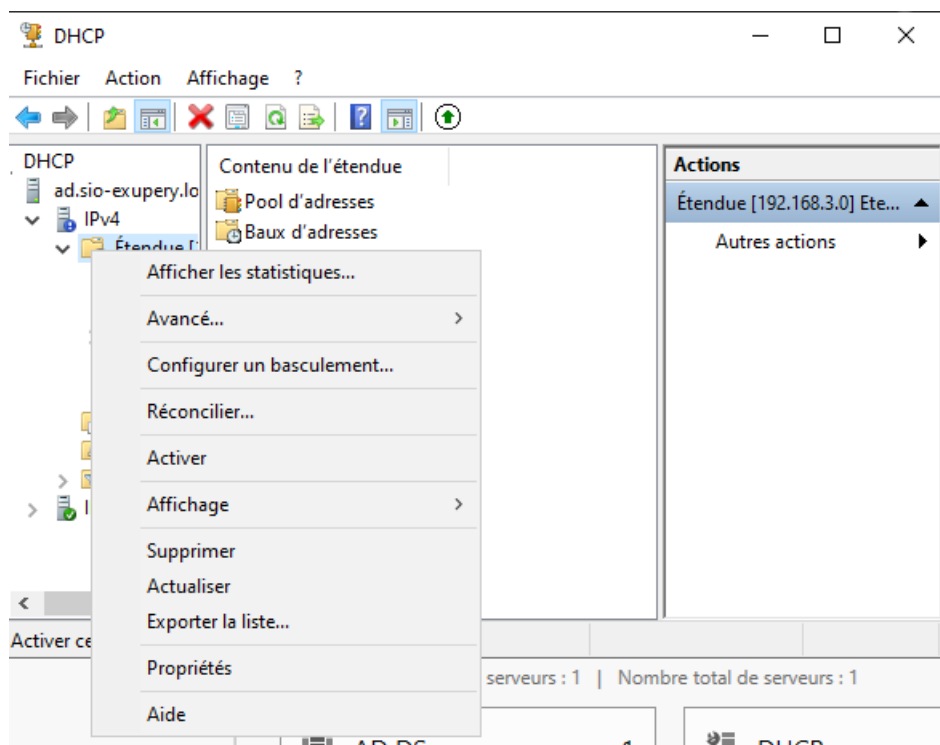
DHCP

Fichier Action Affichage ?

DHCP
ad.sio-exupery.lo
IPv4
Étendue [

Contenu de l'étendue
Pool d'adresses
Baux d'adresses

Actions
Étendue [192.168.3.0] Ete...
Autres actions

Afficher les statistiques...
Avancé...
Configurer un basculement...
Réconcilier...
Activer
Affichage
Supprimer
Actualiser
Exporter la liste...
Propriétés
Aide

Activer ce

serveurs : 1 | Nombre total de serveurs : 1

AD DS
1
DHCP